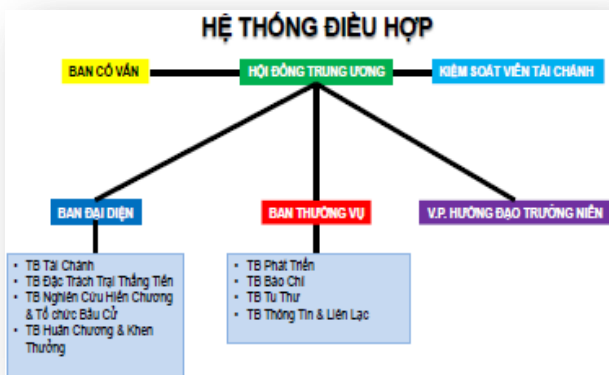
HỆ THỐNG ĐIỀU HỢP

BAN CỐ VẤN

HỘI ĐỒNG TRUNG ƯƠNG

KIỂM SOÁT VIÊN TÀI CHÁNH

BAN ĐẠI DIỆN

BAN THƯỜNG VỤ

V.P. HƯỚNG ĐẠO TRƯỞNG NIÊN

- TB Tài Chánh
- TB Đặc Trách Trại Thắng Tiến
- TB Nghiên Cứu Hiến Chương & Tổ chức Bầu Cử
- TB Huân Chương & Khen Thưởng

- TB Phát Triển
- TB Báo Chí
- TB Tu Thư
- TB Thông Tin & Liên Lạc